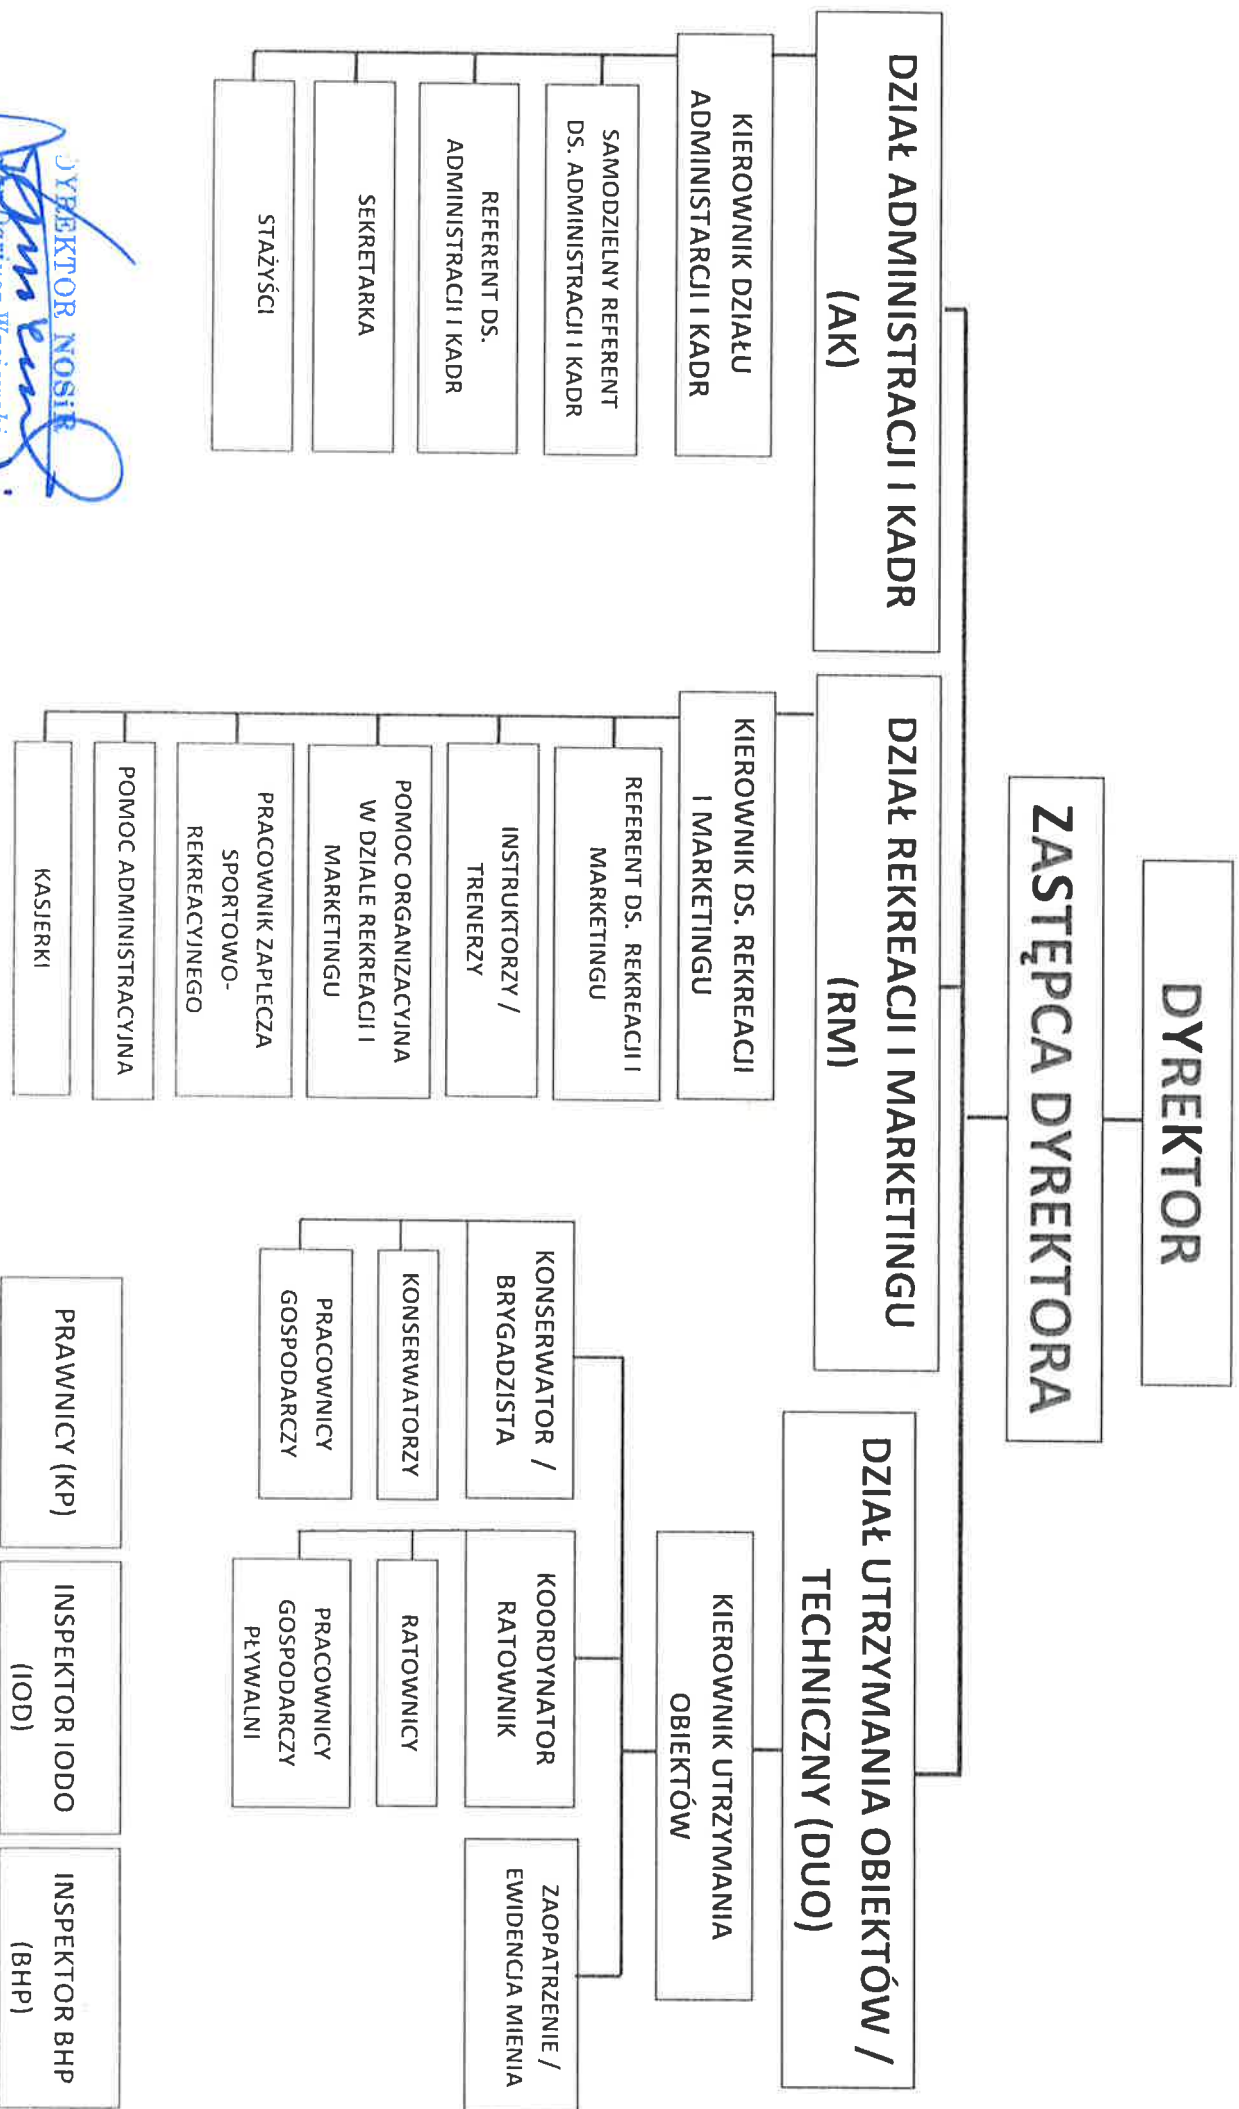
DYREKTOR

ZASTĘPCA DYREKTORA

DZIAŁ ADMINISTRACJI I KADR (AK)

KIEROWNIK DZIAŁU ADMINISTARCJI I KADR

SAMODZIELNY REFERENT DS. ADMINISTRACJI I KADR

REFERENT DS. ADMINISTRACJI I KADR

SEKRETARKA

STAŻYŚCI

DZIAŁ REKREACJI I MARKETINGU (RM)

KIEROWNIK DS. REKREACJI I MARKETINGU

REFERENT DS. REKREACJI I MARKETINGU

INSTRUKTORZY / TRENERZY

POMOC ORGANIZACYJNA W DZIALE REKREACJI I MARKETINGU

PRACOWNIK ZAPLECZA SPORTOWO-REKREACYJNEGO

POMOC ADMINISTRACYJNA

KASJERKI

DZIAŁ UTRZYMANIA OBIEKTÓW / TECHNICZNY (DUO)

KIEROWNIK UTRZYMANIA OBIEKTÓW

KONSERWATOR / BRYGADZISTA

KONSERWATORZY

PRACOWNICY GOSPODARCZY

KOORDYNATOR RATOWNIK

RATOWNICY

PRACOWNICY GOSPODARCZY PŁYWALNI

ZAOPATRZENIE / EWIDENCJA MIENIA

PRAWNICY (KP)

INSPEKTOR IODO (IOD)

INSPEKTOR BHP (BHP)

DYREKTOR NOSiR
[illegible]